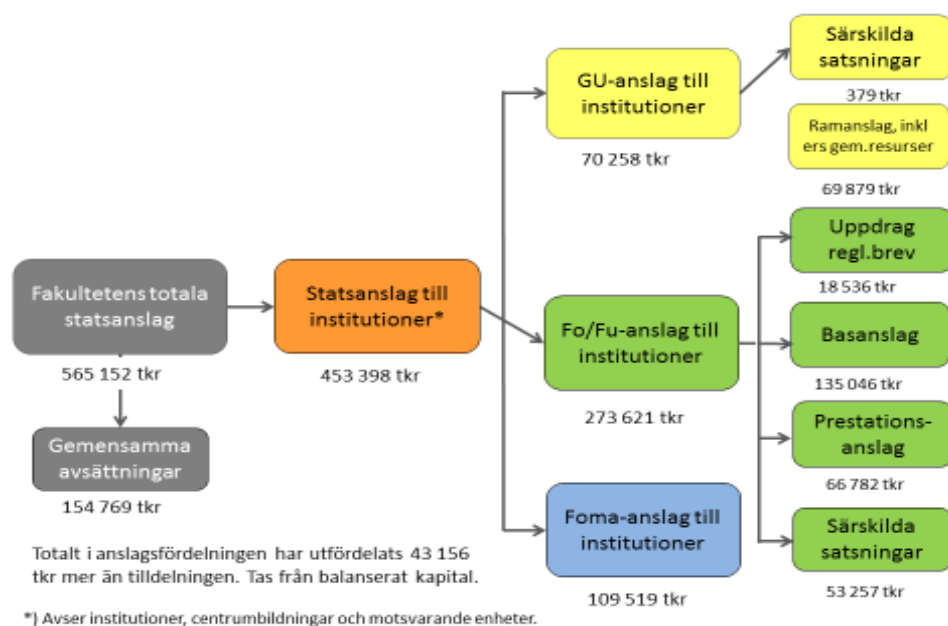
Fakultetens totala statsanslag

565 152 tkr

Gemensamma avsättningar

154 769 tkr

Statsanslag till institutioner*

453 398 tkr

GU-anslag till institutioner

70 258 tkr

Särskilda satsningar

379 tkr

Ramanslag, inkl ers gem.resurser

69 879 tkr

Fo/Fu-anslag till institutioner

273 621 tkr

Uppdrag regl.brev

18 536 tkr

Basanslag

135 046 tkr

Prestationsanslag

66 782 tkr

Särskilda satsningar

53 257 tkr

Foma-anslag till institutioner

109 519 tkr

Totalt i anslagsfördelningen har utfördelats 43 156 tkr mer än tilldelningen. Tas från balanserat kapital.

*) Avser institutioner, centrumbildningar och motsvarande enheter.